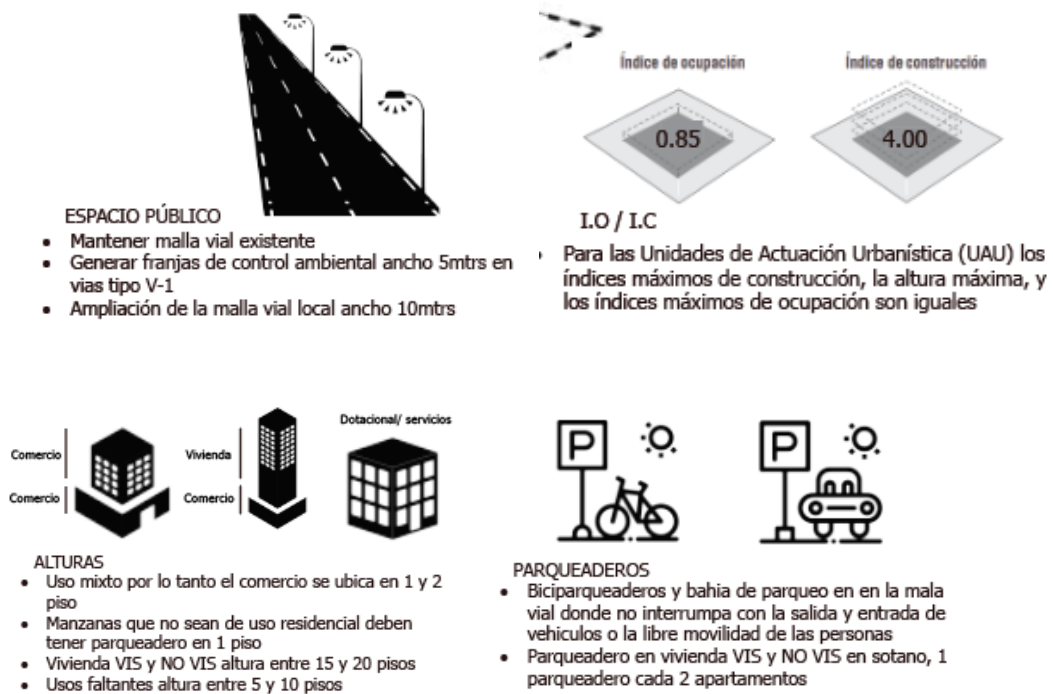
Índice de ocupación

0.85

Índice de construcción

4.00

ESPACIO PÚBLICO

- Mantener malla vial existente
- Generar franjas de control ambiental ancho 5mtrs en vias tipo V-1
- Ampliación de la malla vial local ancho 10mtrs

I.O / I.C

- Para las Unidades de Actuación Urbanística (UAU) los índices máximos de construcción, la altura máxima, y los índices máximos de ocupación son iguales

Comercio

Comercio

Vivienda

Comercio

Dotacional/ servicios

P

P

ALTURAS

- Uso mixto por lo tanto el comercio se ubica en 1 y 2 piso
- Manzanas que no sean de uso residencial deben tener parqueadero en 1 piso
- Vivienda VIS y NO VIS altura entre 15 y 20 pisos
- Usos faltantes altura entre 5 y 10 pisos

PARQUEADEROS

- Biciparqueaderos y bahia de parqueo en en la mala vial donde no interrumpa con la salida y entrada de vehiculos o la libre movilidad de las personas
- Parqueadero en vivienda VIS y NO VIS en sotano, 1 parqueadero cada 2 apartamentos